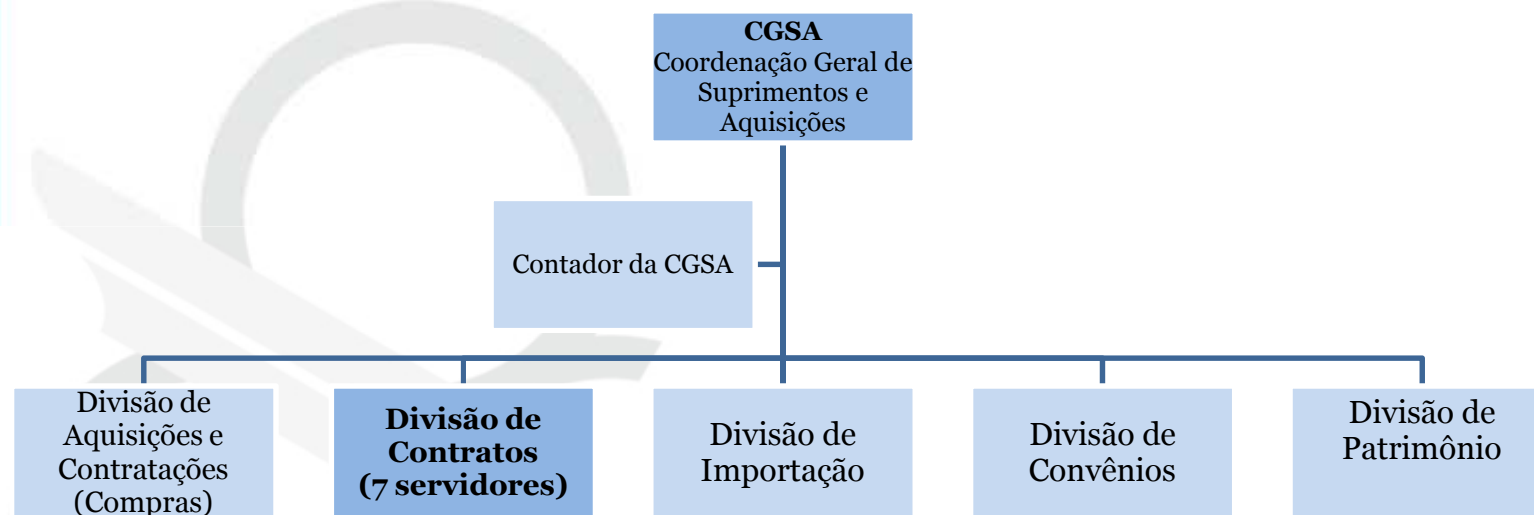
CGSA
Coordenação Geral de Suprimentos e Aquisições

Contador da CGSA

Divisão de Aquisições e Contratações (Compras)

Divisão de Contratos (7 servidores)

Divisão de Importação

Divisão de Convênios

Divisão de Patrimônio